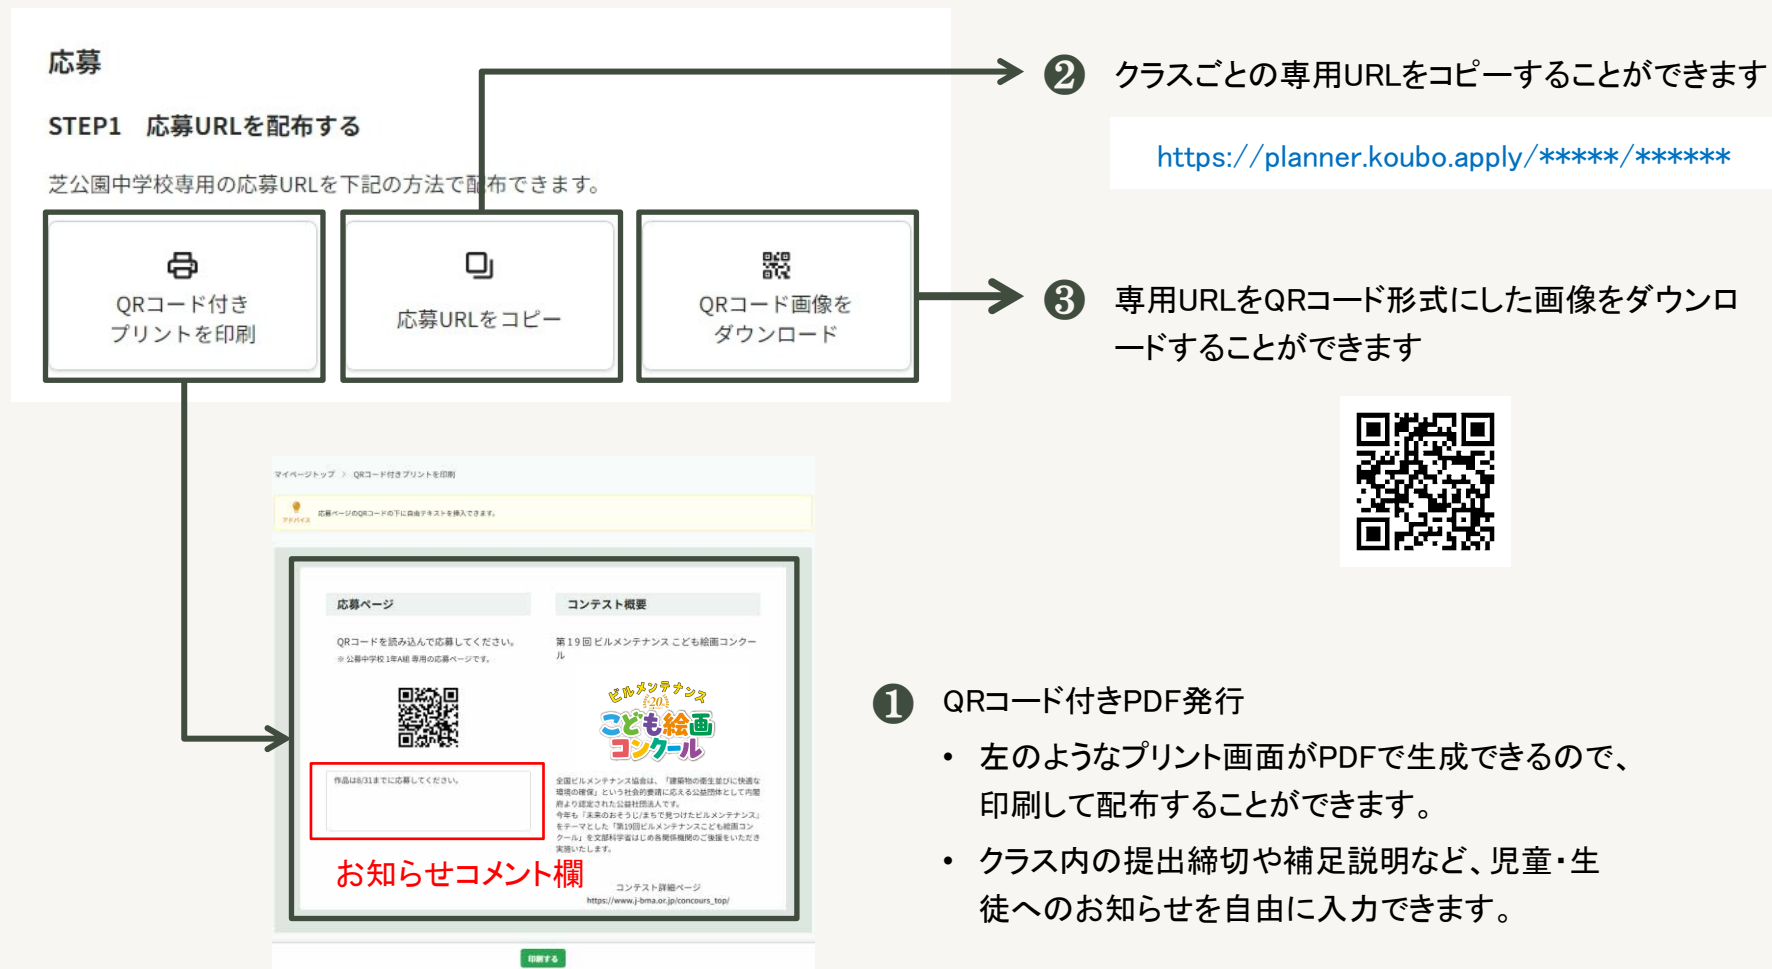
応募

STEP1　応募URLを配布する

芝公園中学校専用の応募URLを下記の方法で配布できます。

QRコード付き
プリントを印刷

応募URLをコピー

QRコード画像を
ダウンロード

❷ クラスごとの専用URLをコピーすることができます

https://planner.koubo.apply/*****/******

❸ 専用URLをQRコード形式にした画像をダウンロードすることができます

マイページトップ > QRコード付きプリントを印刷

アドバイス　応募ページのQRコードの下に自由テキストを挿入できます。

応募ページ

QRコードを読み込んで応募してください。
※公募中学校1年A組専用の応募ページです。

作品は8/31までに応募してください。

お知らせコメント欄

コンテスト概要

第19回ビルメンテナンスこども絵画コンクール

ビルメンテナンス こども絵画コンクール

全国ビルメンテナンス協会は、「建築物の衛生並びに快適な環境の確保」という社会的要請に応える公益団体として内閣府より認定された公益社団法人です。
今年も「未来のおそうじ/まちで見つけたビルメンテナンス」をテーマとした「第19回ビルメンテナンスこども絵画コンクール」を文部科学省はじめ各関係機関のご後援をいただき実施いたします。

コンテスト詳細ページ
https://www.j-bma.or.jp/concours_top/

印刷する

❶ QRコード付きPDF発行

• 左のようなプリント画面がPDFで生成できるので、印刷して配布することができます。

• クラス内の提出締切や補足説明など、児童・生徒へのお知らせを自由に入力できます。